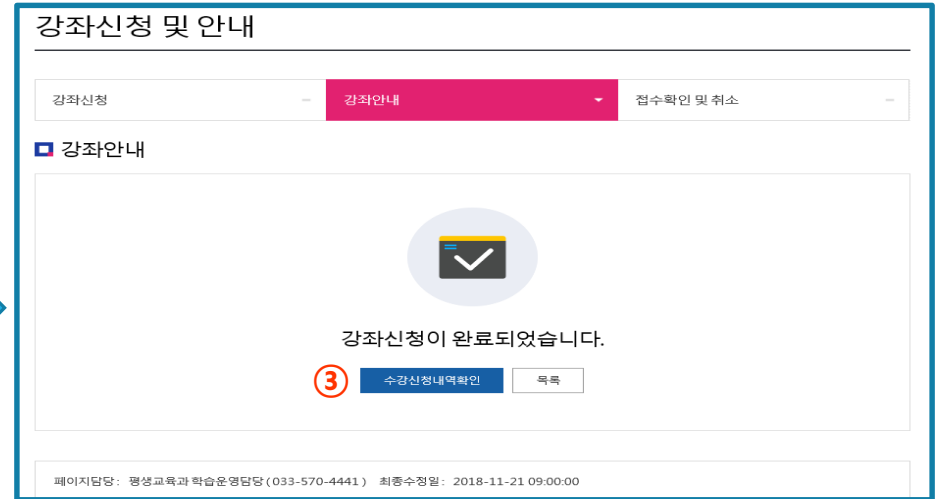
강좌신청 및 안내

강좌신청

강좌안내

접수확인 및 취소

강좌안내

강좌신청이 완료되었습니다.

③ 수강신청내역확인 목록

페이지담당: 평생교육과 학습운영담당 ( 033-570-4441 ) 최종수정일: 2018-11-21 09:00:00